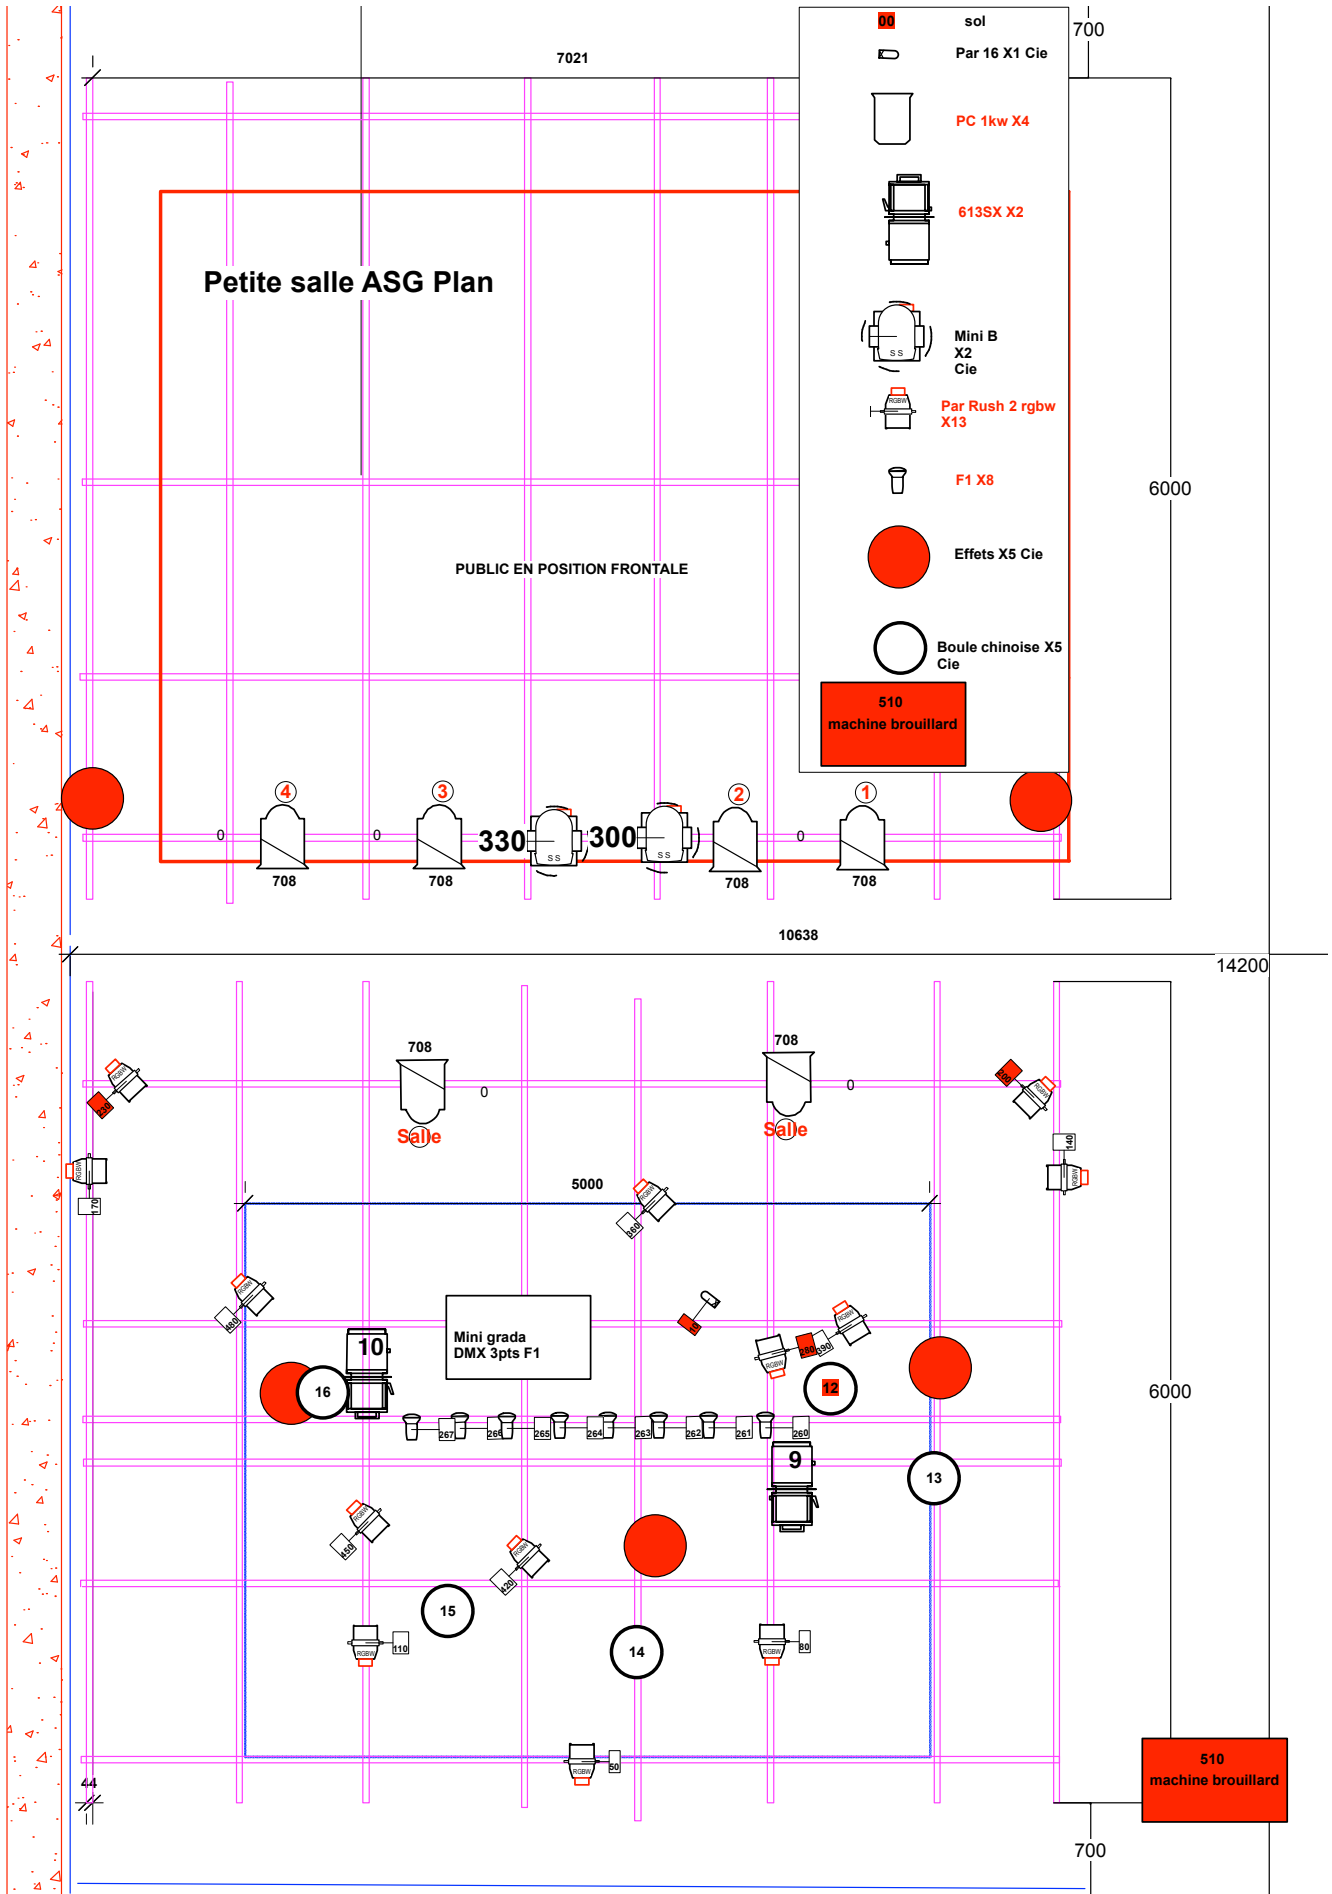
00 sol
Par 16 X1 Cie
PC 1kw X4
613SX X2
Mini B X2 Cie
Par Rush 2 rgbw X13
F1 X8
Effets X5 Cie
Boule chinoise X5 Cie
510 machine brouillard

7021
700
6000
Petite salle ASG Plan
PUBLIC EN POSITION FRONTALE

4 3 2 1
0 0 0
330 300
708 708 708 708
10638
14200

708 708
0 0
Salle Salle
5000
Mini grada DMX 3pts F1
10
16
12
9
13
15
14
267 266 265 264 263 262 261 260
230 170 480 450 420 360 290 390 140 110 80 50
6000
44
510 machine brouillard
700